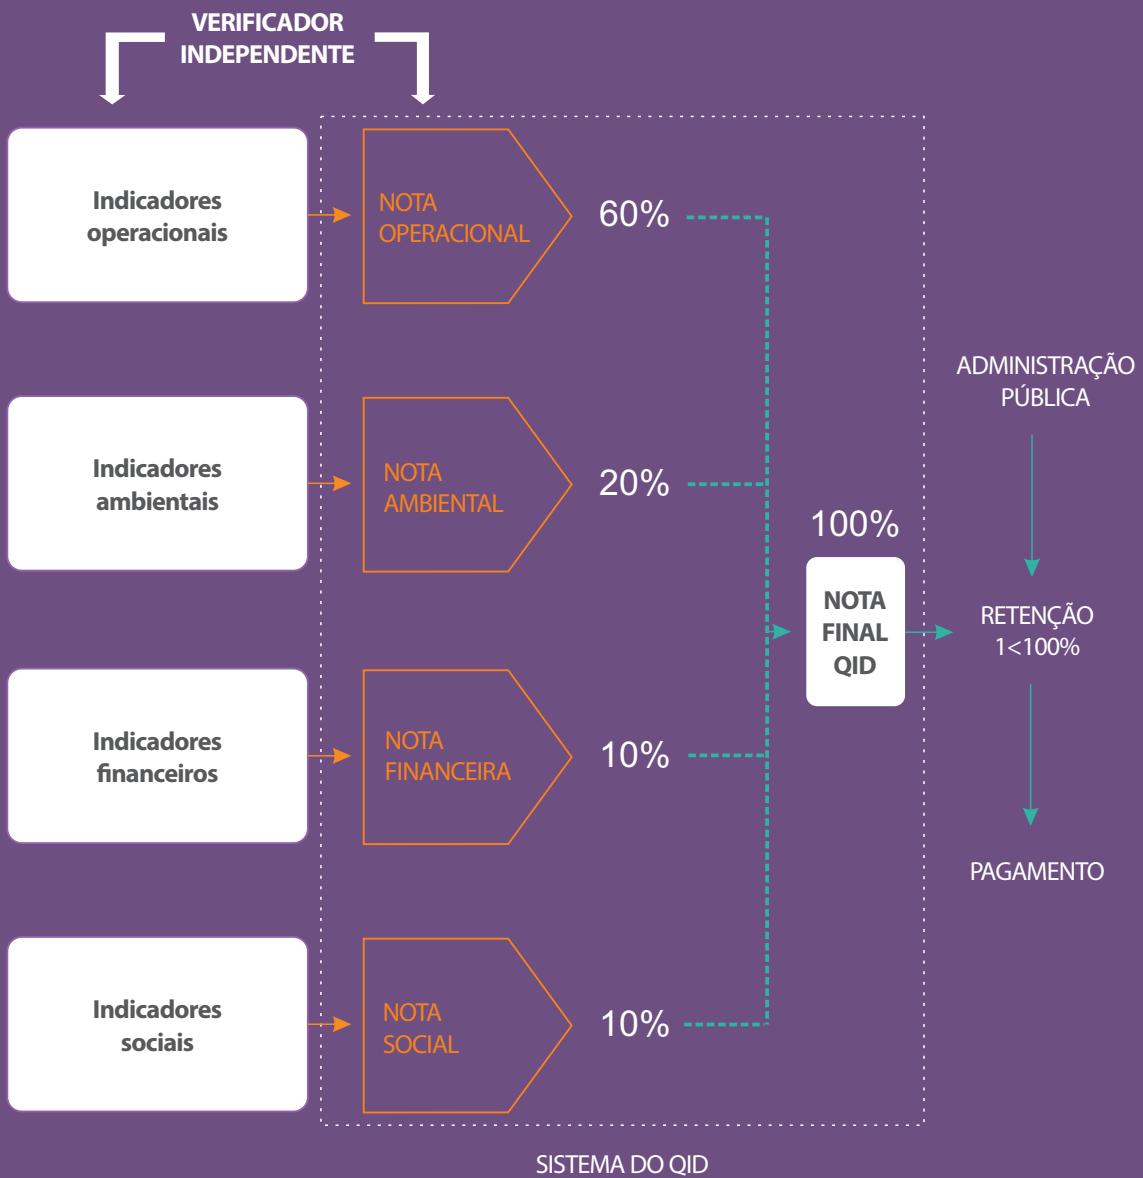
VERIFICADOR INDEPENDENTE

Indicadores operacionais

NOTA OPERACIONAL

60%

Indicadores ambientais

NOTA AMBIENTAL

20%

Indicadores financeiros

NOTA FINANCEIRA

10%

Indicadores sociais

NOTA SOCIAL

10%

100%

NOTA FINAL QID

ADMINISTRAÇÃO PÚBLICA

RETENÇÃO 1<100%

PAGAMENTO

SISTEMA DO QID